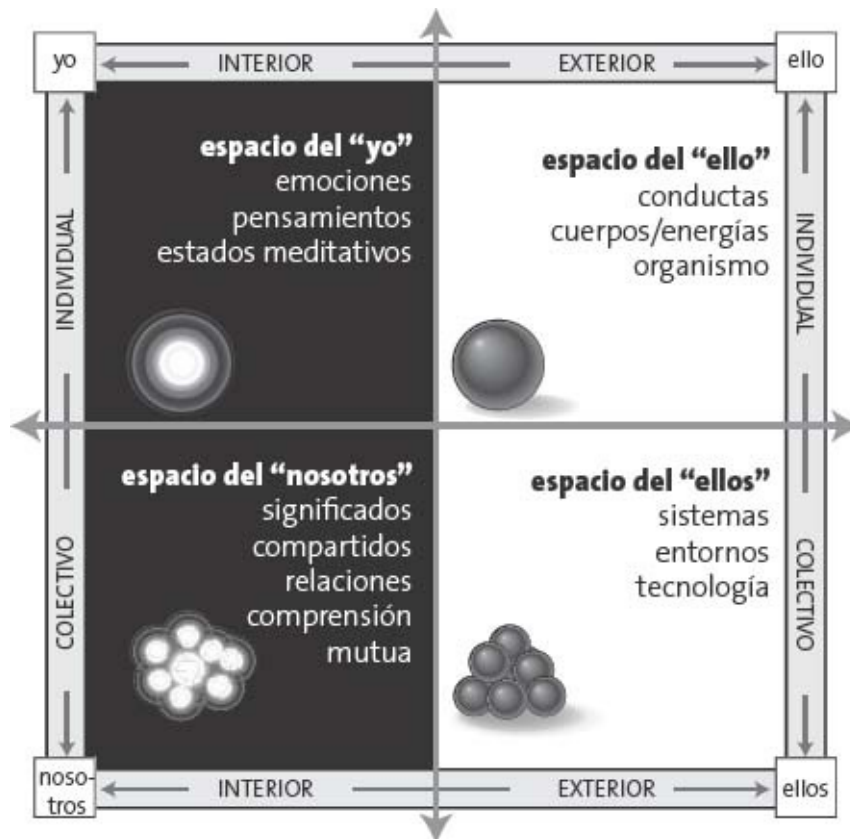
yo INTERIOR EXTERIOR ello

INDIVIDUAL

espacio del "yo"
emociones
pensamientos
estados meditativos

espacio del "ello"
conductas
cuerpos/energías
organismo

INDIVIDUAL

COLECTIVO

espacio del "nosotros"
significados
compartidos
relaciones
comprensión
mutua

espacio del "ellos"
sistemas
entornos
tecnología

COLECTIVO

nosotros INTERIOR EXTERIOR ellos